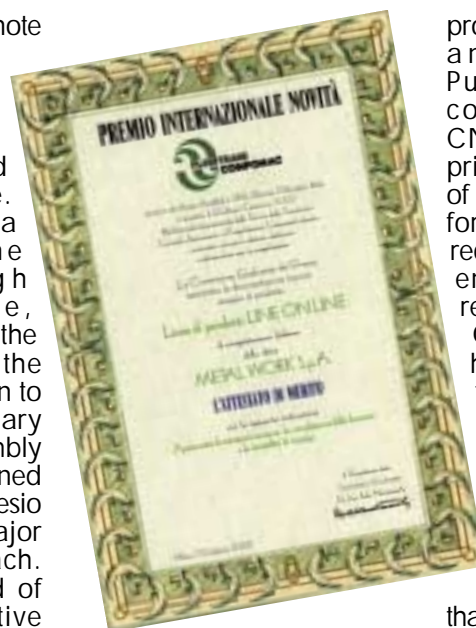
note

d
e.
a
e
g h
e ,
the
the
n to
ary
mbly
ned
esio
ajor
ch.
d of
tive

PREMIO INTERNAZIONALE NOVITÀ

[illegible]

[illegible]

La Commissione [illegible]

Linea di prodotti LINE ON LINE

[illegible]

METAL WORK S.p.A.

L'ATTESTATO DI MERITO

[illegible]

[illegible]

pro
a n
Pu
co
CN
pri
of
for
rec
en
re
C
h

tha